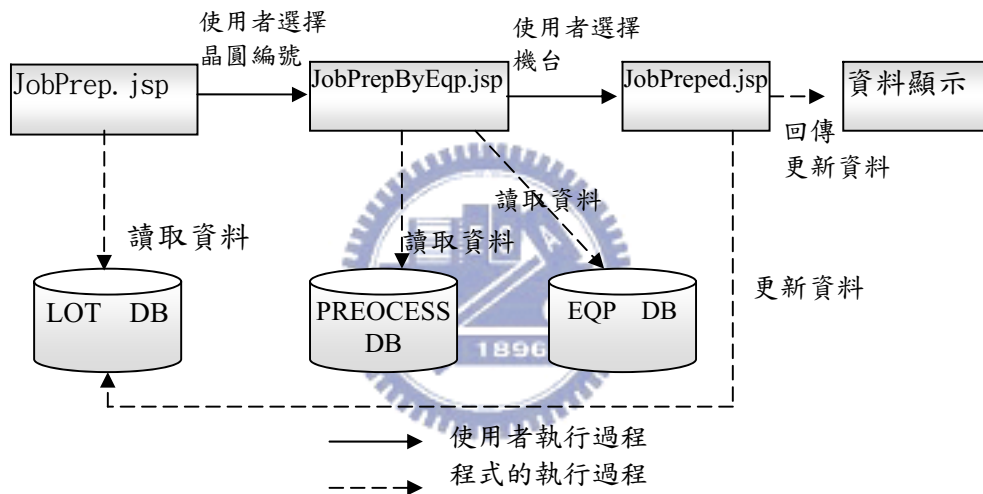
使用者選擇晶圓編號

使用者選擇機台

JobPrep. jsp

JobPrepByEqp.jsp

JobPreped.jsp

資料顯示

回傳更新資料

讀取資料

讀取資料

讀取資料

更新資料

LOT DB

PREOCESS DB

EQP DB

1896

使用者執行過程

程式的執行過程